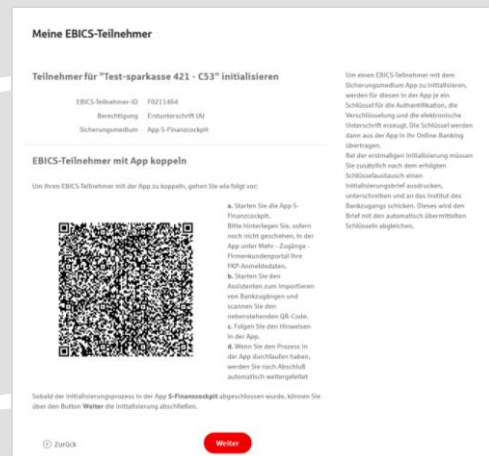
Meine EBICS-Teilnehmer

Teilnehmer für "Test-sparkasse 421 - C53" initialisieren

EBICS-Teilnehmer-ID F0211464
Berechtigung Erstunterschrift (A)
Sicherungsmedium App S-Finanzcockpit

EBICS-Teilnehmer mit App koppeln

Um Ihren EBICS-Teilnehmer mit der App zu koppeln, gehen Sie wie folgt vor:

a. Starten Sie die App S-Finanzcockpit. Bitte hinterlegen Sie, sofern noch nicht geschehen, in der App unter Mehr - Zugänge - Firmenkundenportal Ihre FKP-Anmeldedaten.
b. Starten Sie den Assistenten zum Importieren von Bankzugängen und scannen Sie den nebenstehenden QR-Code.
c. Folgen Sie den Hinweisen in der App.
d. Wenn Sie den Prozess in der App durchlaufen haben, werden Sie nach Abschluß automatisch weitergeleitet

Sobald der Initialisierungsprozess in der App S-Finanzcockpit abgeschlossen wurde, können Sie über den Button Weiter die Initialisierung abschließen.

Zurück

Weiter

Um einen EBICS-Teilnehmer mit dem Sicherungsmedium App zu initialisieren, werden für diesen in der App je ein Schlüssel für die Authentifikation, die Verschlüsselung und die elektronische Unterschrift erzeugt. Die Schlüssel werden dann aus der App in Ihr Online Banking übertragen.
Bei der erstmaligen Initialisierung müssen Sie zusätzlich nach dem erfolgten Schlüsselaustausch einen Initialisierungsbrief ausdrucken, unterschreiben und an das Institut des Bankzugangs schicken. Dieses wird den Brief mit den automatisch übermittelten Schlüsseln abgleichen.